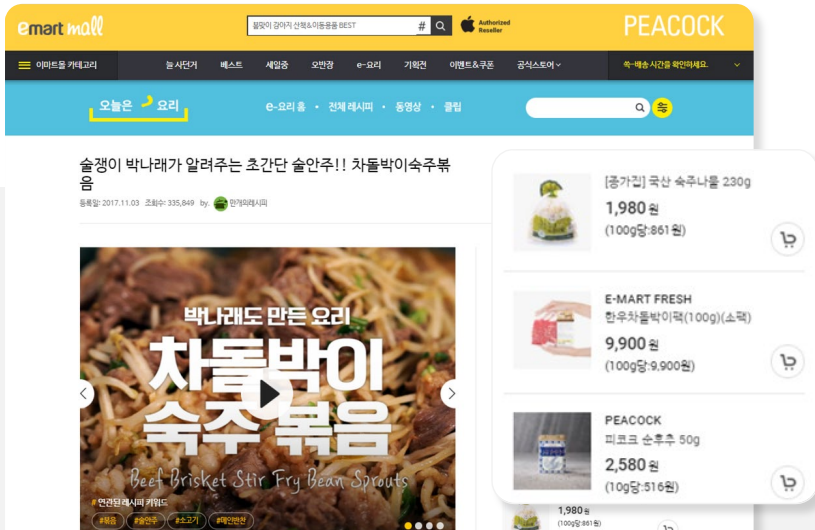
emart mall

꿀맛이 강아지 산책&이동용품 BEST

Authorized Reseller

PEACOCK

이마트몰 카테고리

늘 사던거 베스트 세일중 오반장 e-요리 기획전 이벤트&쿠폰 공식스토어

쓱-배송 시간을 확인하세요.

오늘은 요리

e-요리 홈 • 전체 레시피 • 동영상 • 클립

술쟁이 박나래가 알려주는 초간단 술안주!! 차돌박이숙주볶음

등록일: 2017.11.03 조회수: 335,849 by. 만개의레시피

박나래도 만든 요리

차돌박이 숙주 볶음

Beef Brisket Stir Fry Bean Sprouts

# 연관된 레시피 키워드

#볶음 #술안주 #소고기 #메인반찬

[중가집] 국산 숙주나물 230g

1,980 원

(100g당:861원)

E-MART FRESH

한우차돌박이팩(100g)(소팩)

9,900 원

(100g당:9,900원)

PEACOCK

피코크 순후추 50g

2,580 원

(10g당:516원)

1,980원

(100g당:861원)